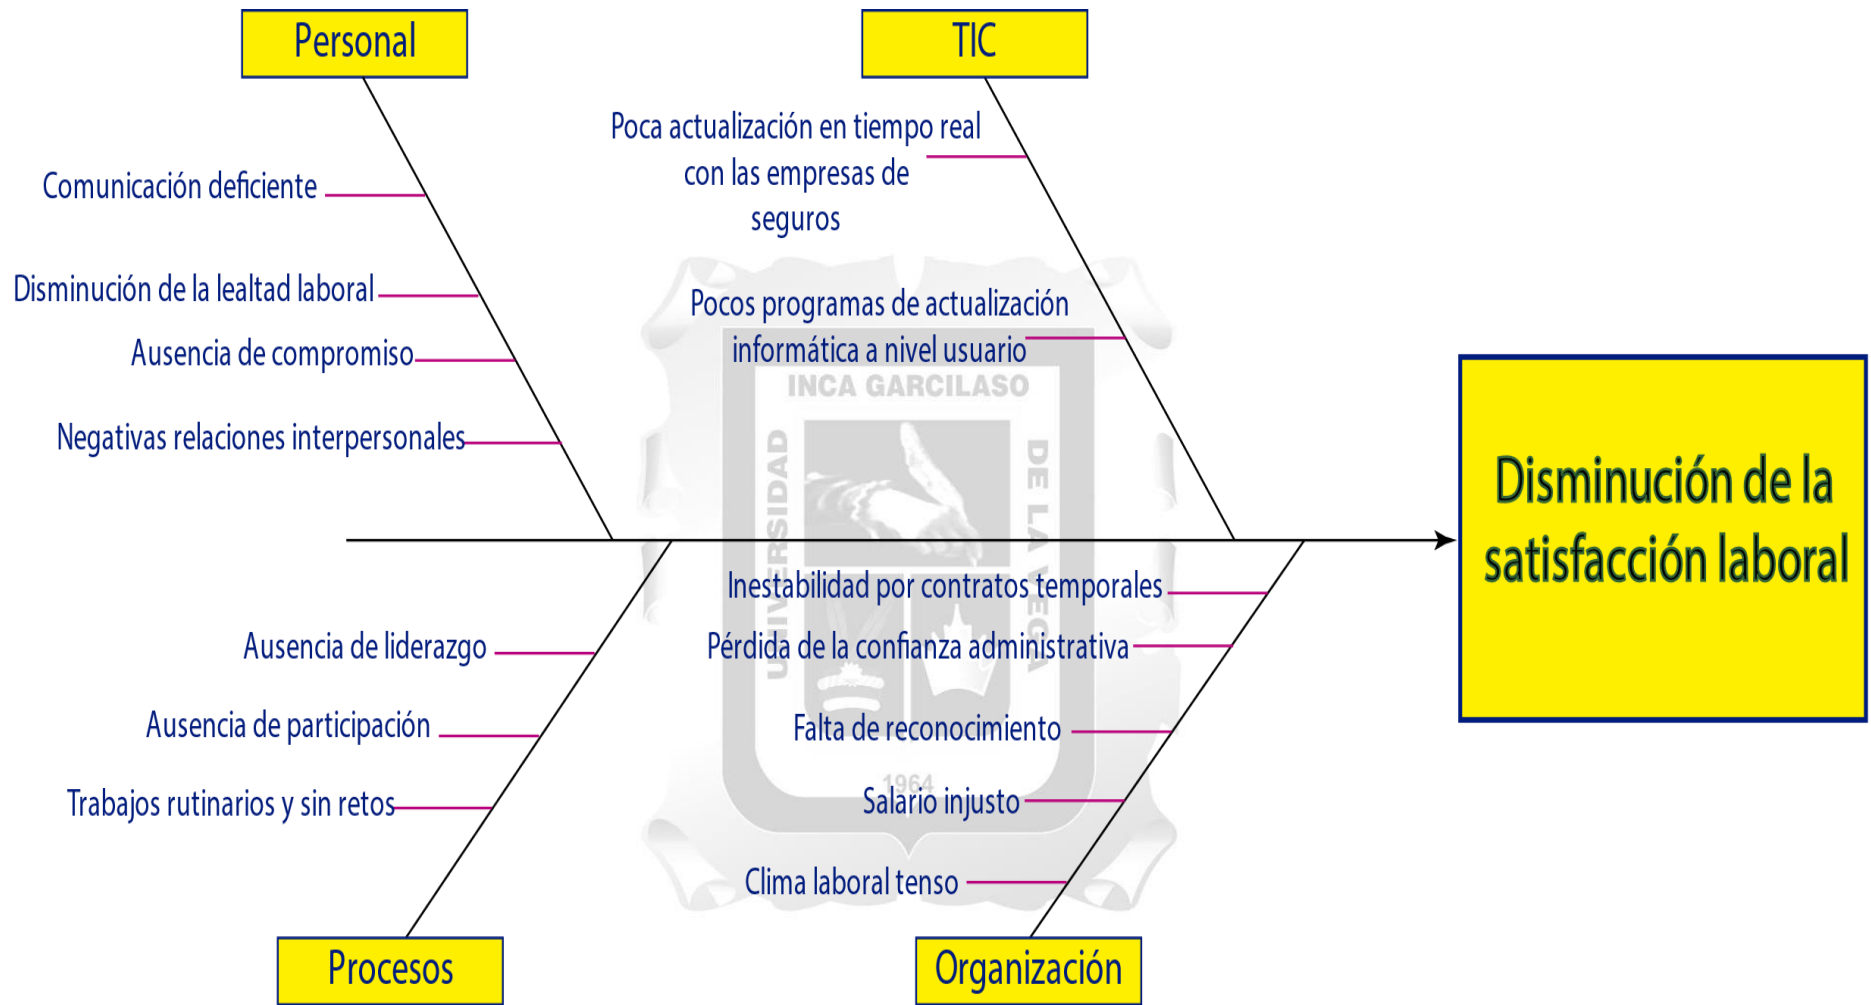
Personal

TIC

Comunicación deficiente

Disminución de la lealtad laboral

Ausencia de compromiso

Negativas relaciones interpersonales

Poca actualización en tiempo real con las empresas de seguros

Pocos programas de actualización informática a nivel usuario

INCA GARCILASO

UNIVERSIDAD

DE LA VEGA

1964

Disminución de la satisfacción laboral

Ausencia de liderazgo

Ausencia de participación

Trabajos rutinarios y sin retos

Inestabilidad por contratos temporales

Pérdida de la confianza administrativa

Falta de reconocimiento

Salario injusto

Clima laboral tenso

Procesos

Organización